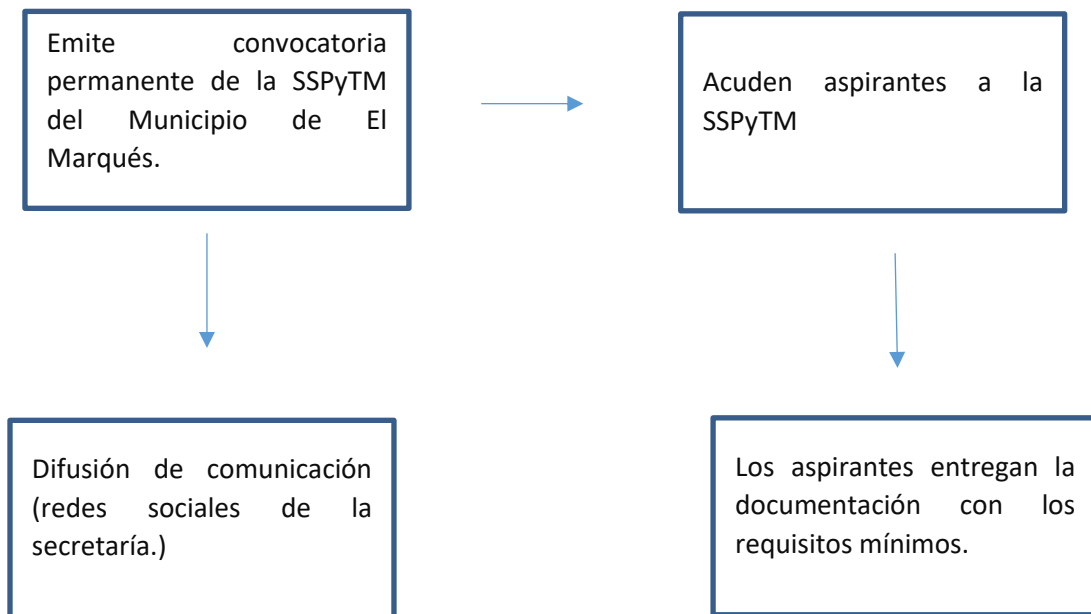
Emite convocatoria permanente de la SSPyTM del Municipio de El Marqués.

Acuden aspirantes a la SSPyTM

Difusión de comunicación (redes sociales de la secretaría.)

Los aspirantes entregan la documentación con los requisitos mínimos.